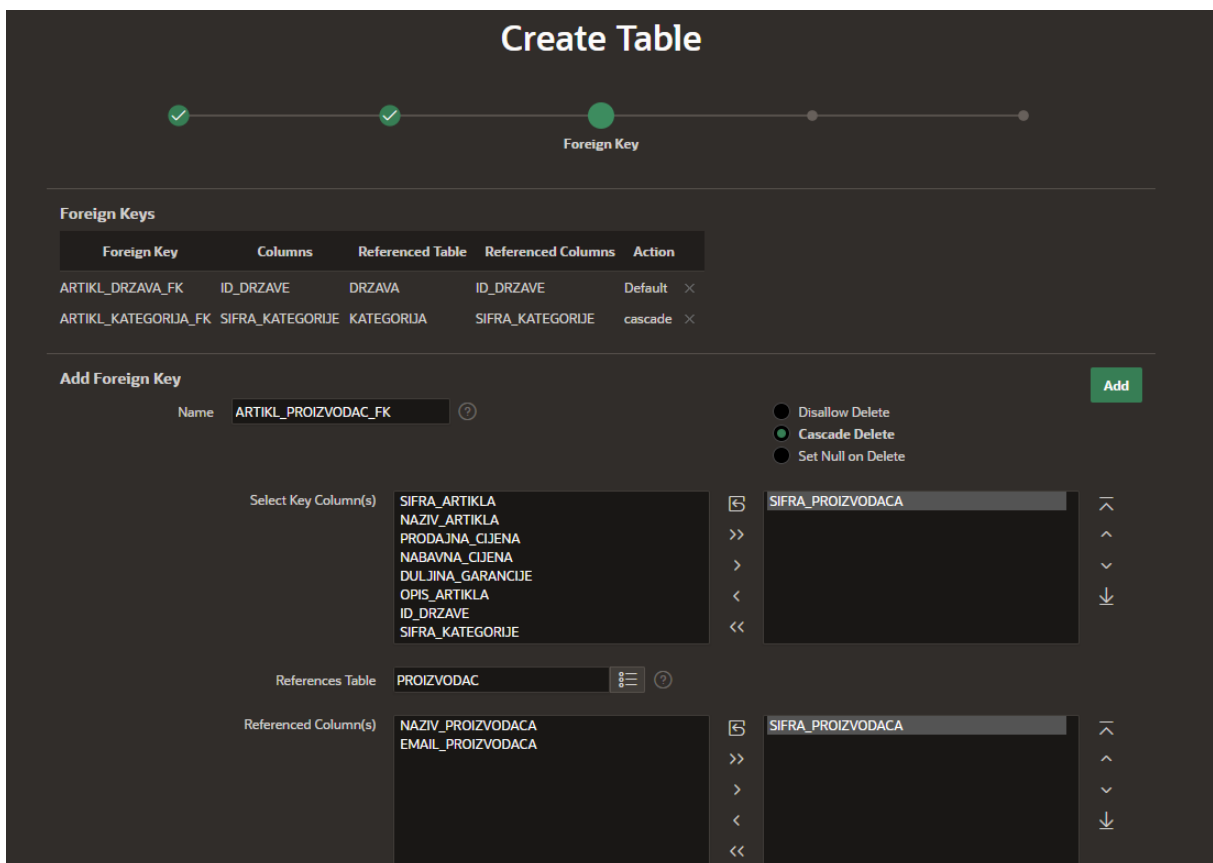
Create Table

Foreign Key

Foreign Keys

| Foreign Key | Columns | Referenced Table | Referenced Columns | Action |
|---|---|---|---|---|
| ARTIKL_DRZAVA_FK | ID_DRZAVE | DRZAVA | ID_DRZAVE | Default × |
| ARTIKL_KATEGORIJA_FK | SIFRA_KATEGORIJE | KATEGORIJA | SIFRA_KATEGORIJE | cascade × |

Add Foreign Key

Add

Name ARTIKL_PROIZVODAC_FK

Disallow Delete
Cascade Delete
Set Null on Delete

Select Key Column(s)
SIFRA_ARTIKLA
NAZIV_ARTIKLA
PRODAJNA_CIJENA
NABAVNA_CIJENA
DULJINA_GARANCIJE
OPIS_ARTIKLA
ID_DRZAVE
SIFRA_KATEGORIJE

SIFRA_PROIZVODACA

References Table PROIZVODAC

Referenced Column(s)
NAZIV_PROIZVODACA
EMAIL_PROIZVODACA

SIFRA_PROIZVODACA